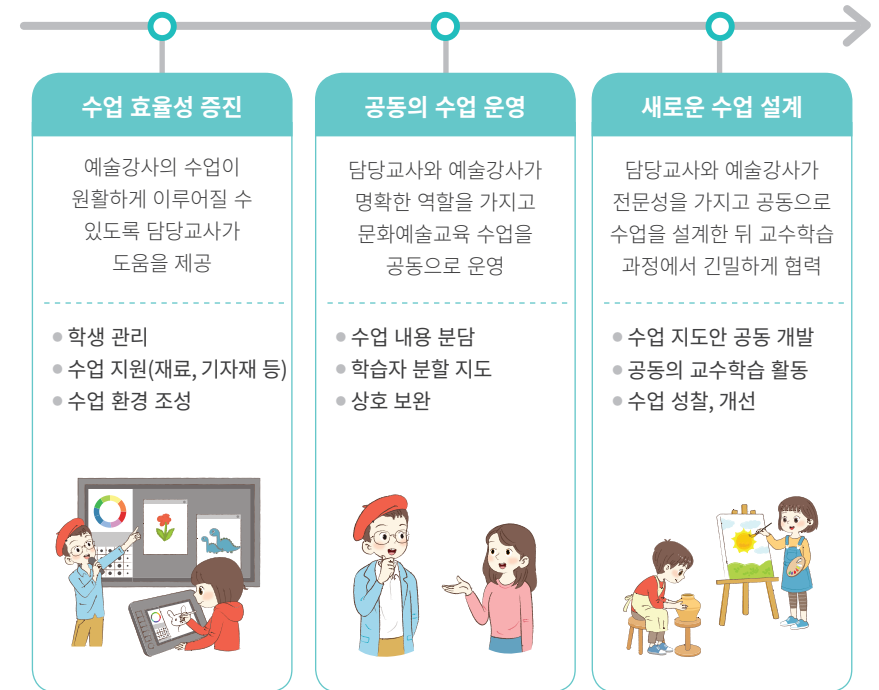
수업 효율성 증진

예술강사의 수업이 원활하게 이루어질 수 있도록 담당교사가 도움을 제공

● 학생 관리
● 수업 지원(재료, 기자재 등)
● 수업 환경 조성

공동의 수업 운영

담당교사와 예술강사가 명확한 역할을 가지고 문화예술교육 수업을 공동으로 운영

● 수업 내용 분담
● 학습자 분할 지도
● 상호 보완

새로운 수업 설계

담당교사와 예술강사가 전문성을 가지고 공동으로 수업을 설계한 뒤 교수학습 과정에서 긴밀하게 협력

● 수업 지도안 공동 개발
● 공동의 교수학습 활동
● 수업 성찰, 개선